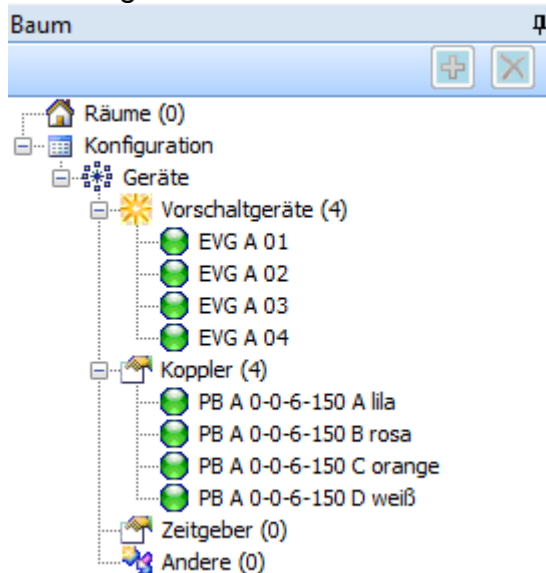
Baum

Räume (0)
Konfiguration
Geräte
Vorschaltgeräte (4)
EVG A 01
EVG A 02
EVG A 03
EVG A 04
Koppler (4)
PB A 0-0-6-150 A lila
PB A 0-0-6-150 B rosa
PB A 0-0-6-150 C orange
PB A 0-0-6-150 D weiß
Zeitgeber (0)
Andere (0)